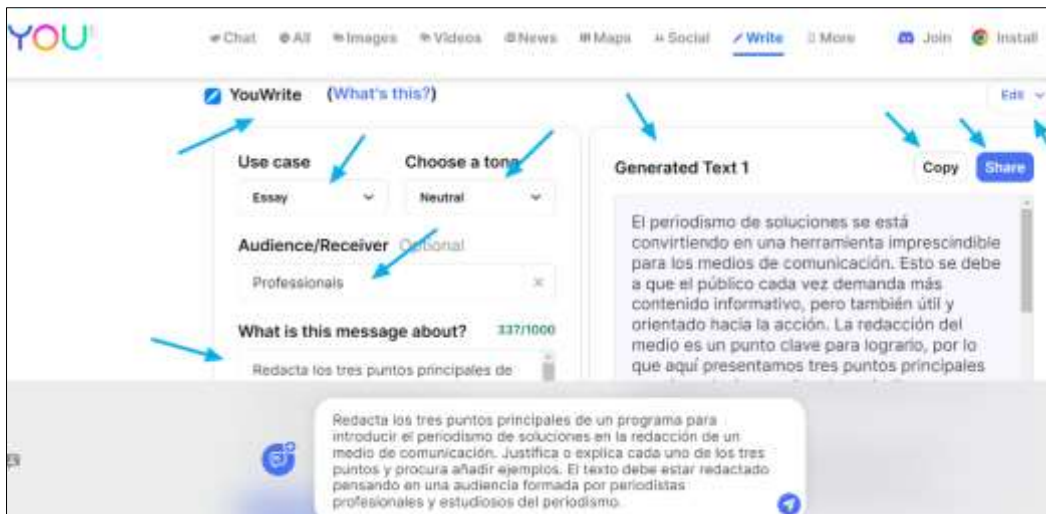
YOU

Chat All Images Videos News Maps Social Write More Join Install

YouWrite (What's this?)

Edit

Use case

Essay

Choose a tone

Neutral

Audience/Receiver Optional

Professionals

What is this message about? 337/1000

Redacta los tres puntos principales de

Generated Text 1

Copy Share

El periodismo de soluciones se está convirtiendo en una herramienta imprescindible para los medios de comunicación. Esto se debe a que el público cada vez demanda más contenido informativo, pero también útil y orientado hacia la acción. La redacción del medio es un punto clave para lograrlo, por lo que aquí presentamos tres puntos principales

Redacta los tres puntos principales de un programa para introducir el periodismo de soluciones en la redacción de un medio de comunicación. Justifica o explica cada uno de los tres puntos y procura añadir ejemplos. El texto debe estar redactado pensando en una audiencia formada por periodistas profesionales y estudiosos del periodismo.